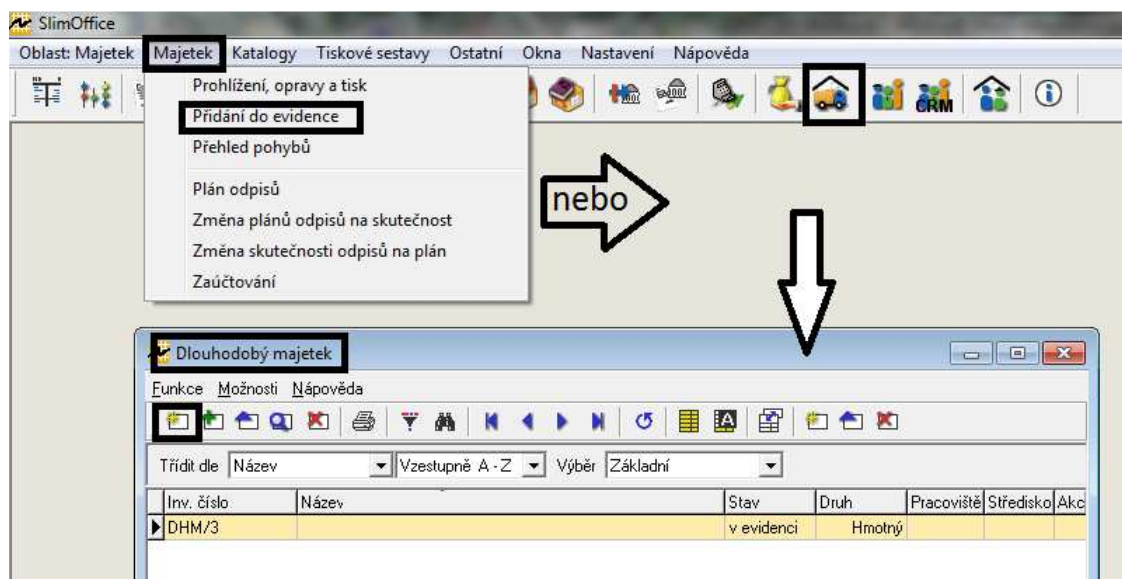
SlimOffice

Oblast: Majetek Majetek Katalogy Tiskové sestavy Ostatní Okna Nastavení Nápověda

Prohlížení, opravy a tisk
Přidání do evidence
Přehled pohybů
Plán odpisů
Změna plánů odpisů na skutečnost
Změna skutečnosti odpisů na plán
Zaúčtování

nebo

CRM

Dlouhodobý majetek

Funkce Možnosti Nápověda

Třídit dle Název Vzestupně A - Z Výběr Základní

| Inv. číslo | Název | Stav | Druh | Pracoviště | Středisko | Akc |
|---|---|---|---|---|---|---|
| DHM/3 | | v evidenci | Hmotný | | | |